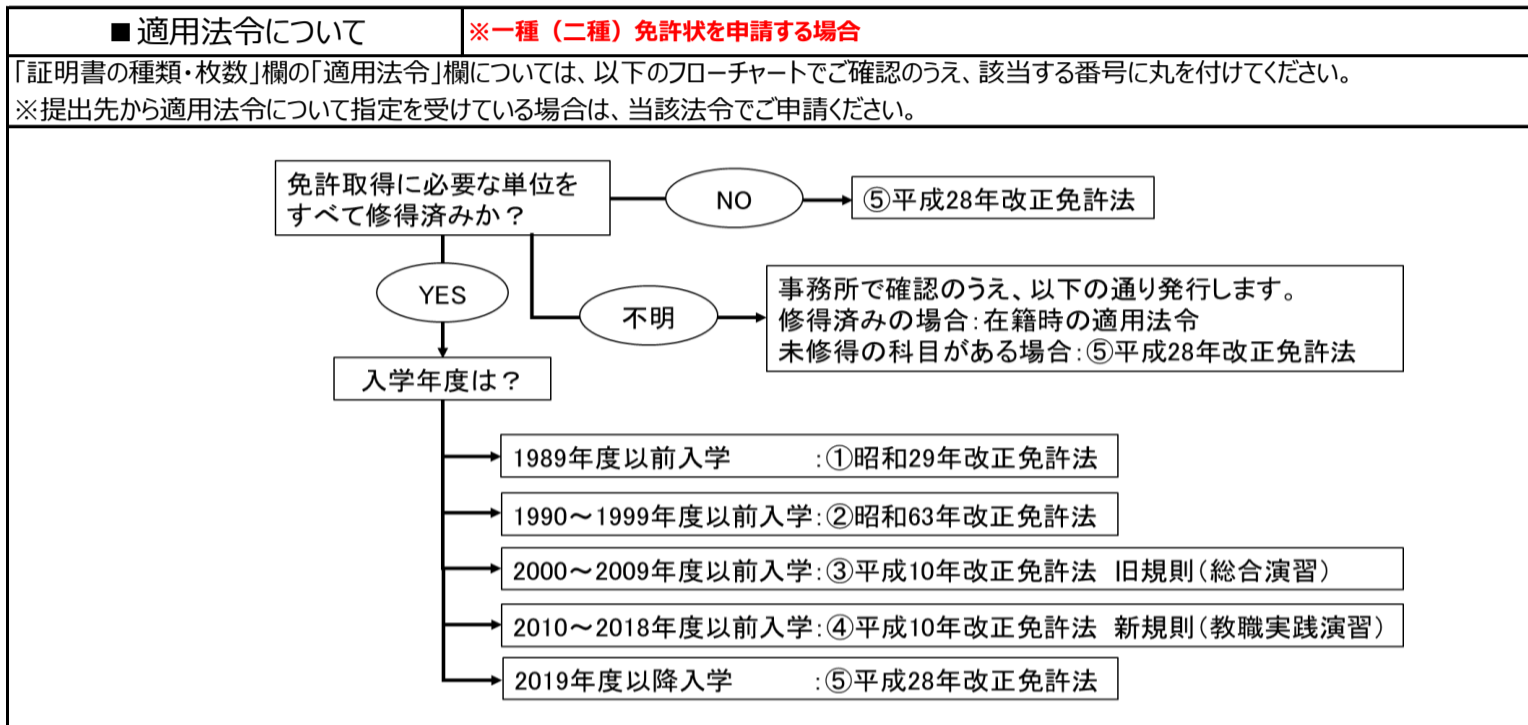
■適用法令について

※一種（二種）免許状を申請する場合

「証明書の種類・枚数」欄の「適用法令」欄については、以下のフローチャートでご確認のうえ、該当する番号に丸を付けてください。
※提出先から適用法令について指定を受けている場合は、当該法令でご申請ください。

免許取得に必要な単位をすべて修得済みか？

NO

⑤平成28年改正免許法

YES

不明

事務所で確認のうえ、以下の通り発行します。
修得済みの場合：在籍時の適用法令
未修得の科目がある場合：⑤平成28年改正免許法

入学年度は？

1989年度以前入学　：①昭和29年改正免許法

1990～1999年度以前入学：②昭和63年改正免許法

2000～2009年度以前入学：③平成10年改正免許法　旧規則（総合演習）

2010～2018年度以前入学：④平成10年改正免許法　新規則（教職実践演習）

2019年度以降入学　：⑤平成28年改正免許法